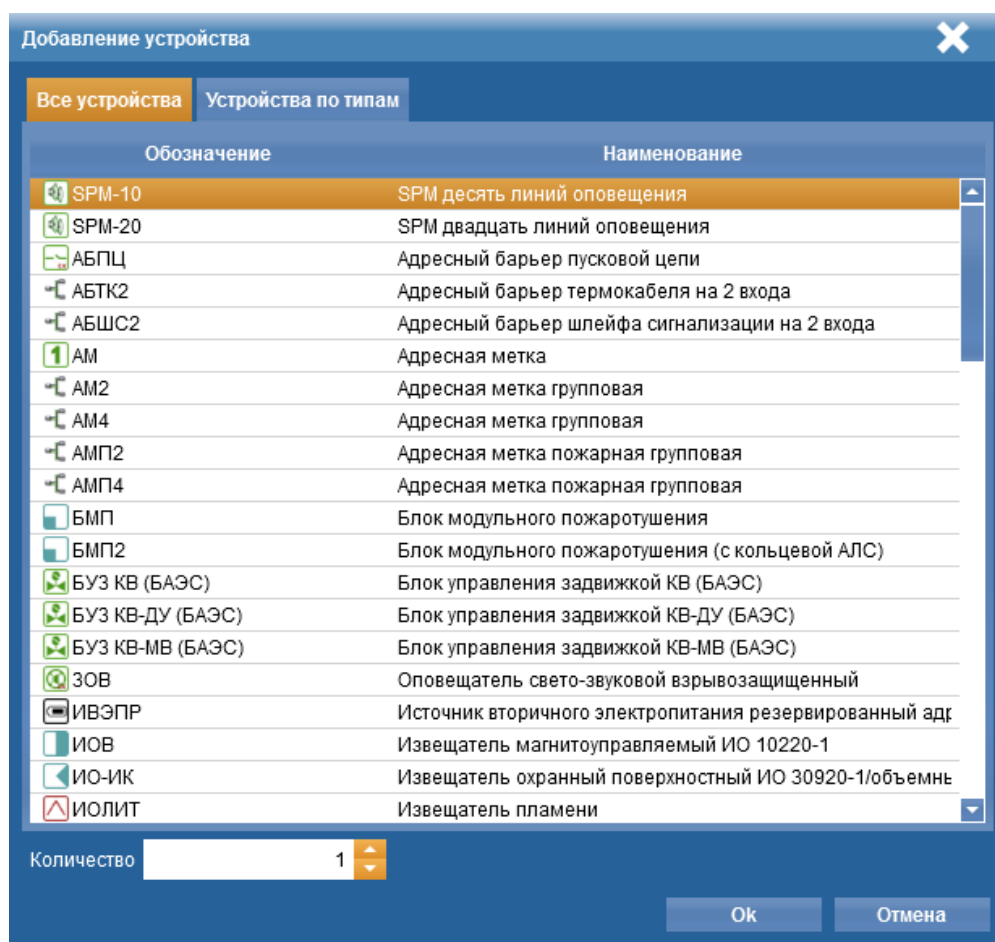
Добавление устройства

Все устройства | Устройства по типам

| Обозначение | Наименование |
|---|---|
| SPM-10 | SPM десять линий оповещения |
| SPM-20 | SPM двадцать линий оповещения |
| АБПЦ | Адресный барьер пусковой цепи |
| АБТК2 | Адресный барьер термокабеля на 2 входа |
| АБШС2 | Адресный барьер шлейфа сигнализации на 2 входа |
| АМ | Адресная метка |
| АМ2 | Адресная метка групповая |
| АМ4 | Адресная метка групповая |
| АМП2 | Адресная метка пожарная групповая |
| АМП4 | Адресная метка пожарная групповая |
| БМП | Блок модульного пожаротушения |
| БМП2 | Блок модульного пожаротушения (с кольцевой АЛС) |
| БУЗ КВ (БАЭС) | Блок управления задвижкой КВ (БАЭС) |
| БУЗ КВ-ДУ (БАЭС) | Блок управления задвижкой КВ-ДУ (БАЭС) |
| БУЗ КВ-МВ (БАЭС) | Блок управления задвижкой КВ-МВ (БАЭС) |
| ЗОВ | Оповещатель свето-звуковой взрывозащищенный |
| ИВЭПР | Источник вторичного электропитания резервированный адр |
| ИОВ | Извещатель магнитоуправляемый ИО 10220-1 |
| ИО-ИК | Извещатель охранный поверхностный ИО 30920-1/объемнь |
| ИОЛИТ | Извещатель пламени |

Количество 1

Ok Отмена